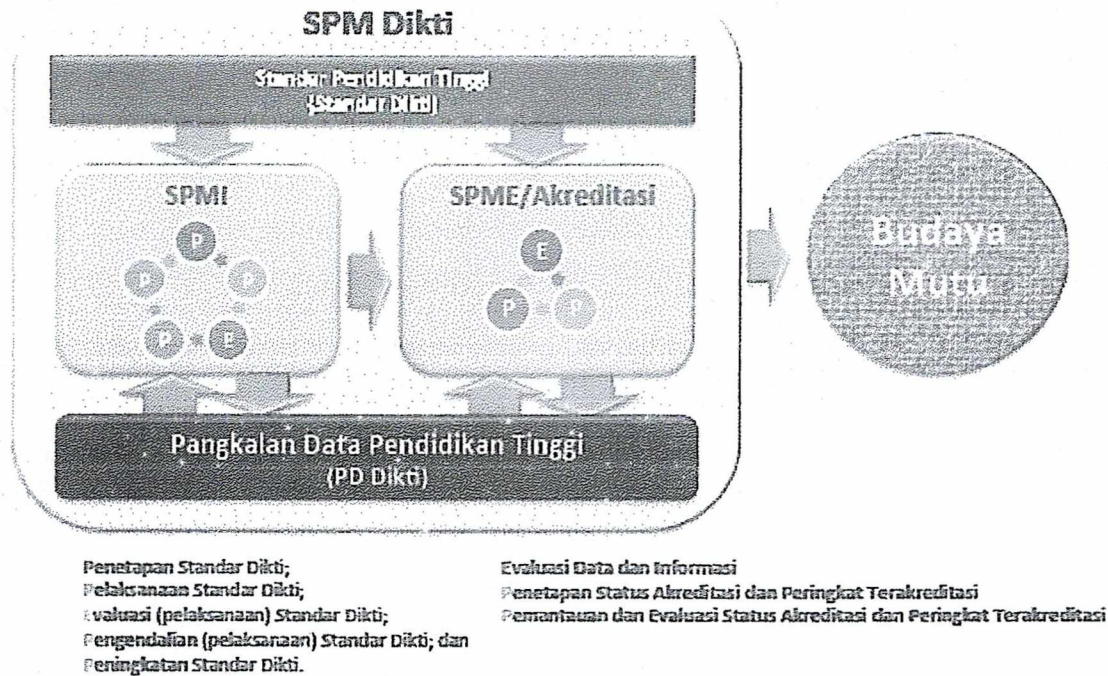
SPM Dikti

Standar Pendidikan Tinggi (Standar Dikti)

SPMI

P

P

P

P

E

SPME/Akreditasi

E

P

P

Budaya Mutu

Pangkalan Data Pendidikan Tinggi (PD Dikti)

Penetapan Standar Dikti;
Pelaksanaan Standar Dikti;
Evaluasi (pelaksanaan) Standar Dikti;
Pengendalian (pelaksanaan) Standar Dikti; dan
Peningkatan Standar Dikti.

Evaluasi Data dan Informasi
Penetapan Status Akreditasi dan Peringkat Terakreditasi
Pemantauan dan Evaluasi Status Akreditasi dan Peringkat Terakreditasi